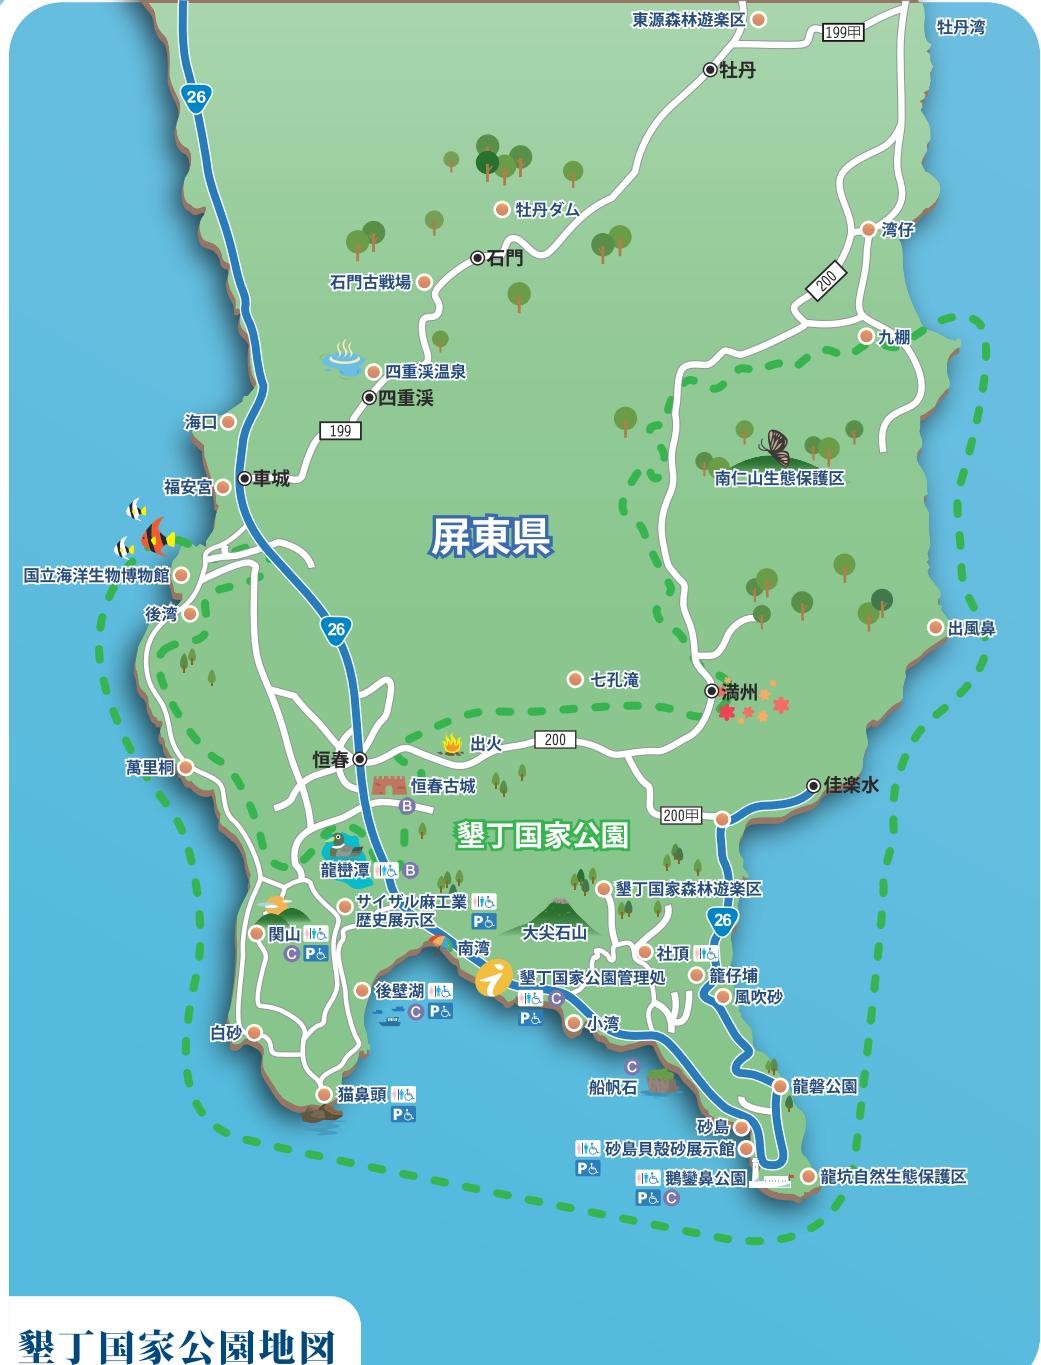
東源森林遊楽区
199甲
牡丹湾
26
牡丹
牡丹ダム
湾仔
石門
石門古戦場
200
九棚
四重渓温泉
四重渓
海口
199
車城
南仁山生態保護区
福安宮
屏東県
国立海洋生物博物館
後湾
26
出風鼻
七孔滝
満州
出火
200
萬里桐
恒春
恒春古城
佳楽水
B
200甲
墾丁国家公園
龍鑾潭
B
墾丁国家森林遊楽区
サイザル麻工業歴史展示区
P
26
大尖石山
関山
C
P
南湾
社頂
墾丁国家公園管理処
龍仔埔
後壁湖
C
P
C
風吹砂
P
白砂
小湾
C
船帆石
龍磐公園
猫鼻頭
P
砂島
砂島貝殻砂展示館
P
鵝鑾鼻公園
龍坑自然生態保護区
P
C
墾丁国家公園地図